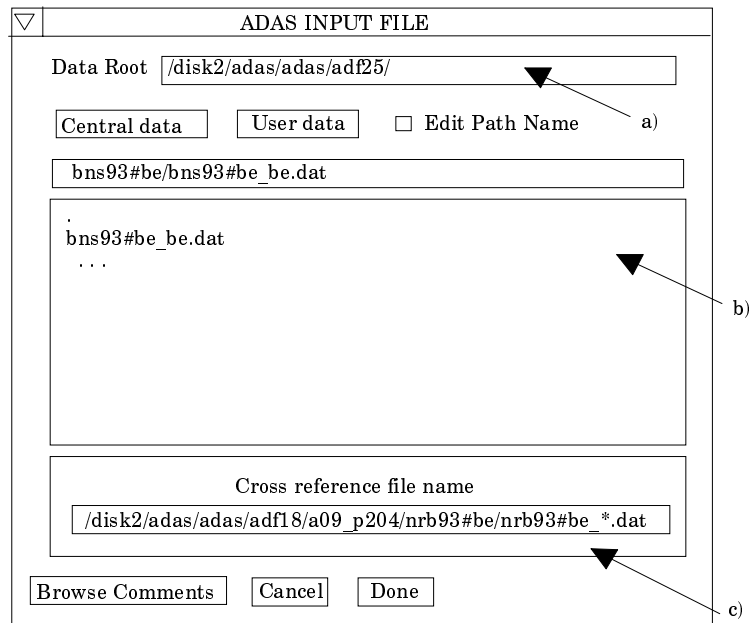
ADAS INPUT FILE

Data Root /disk2/adas/adas/adf25/

a)

Central data User data Edit Path Name

bns93#be/bns93#be_be.dat

.
bns93#be_be.dat
. . .

b)

Cross reference file name

/disk2/adas/adas/adf18/a09_p204/nrb93#be/nrb93#be_*.dat

Browse Comments Cancel Done

c)